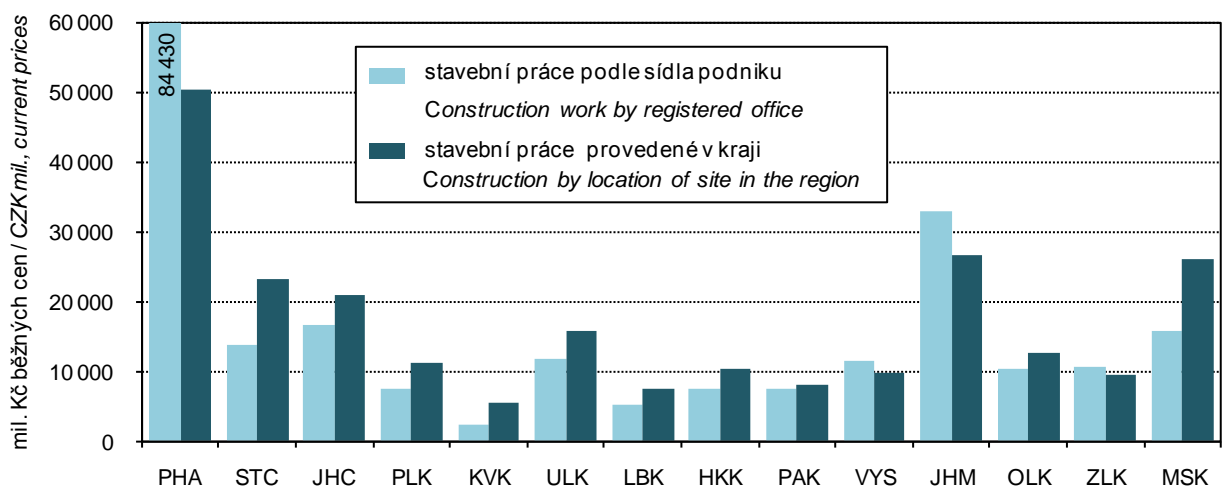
mil. Kč běžných cen / CZK mil., current prices

60 000
50 000
40 000
30 000
20 000
10 000
0

84 430

stavební práce podle sídla podniku
Construction work by registered office
stavební práce provedené v kraji
Construction by location of site in the region

PHA STC JHC PLK KVK ULK LBK HKK PAK VYS JHM OLK ZLK MSK